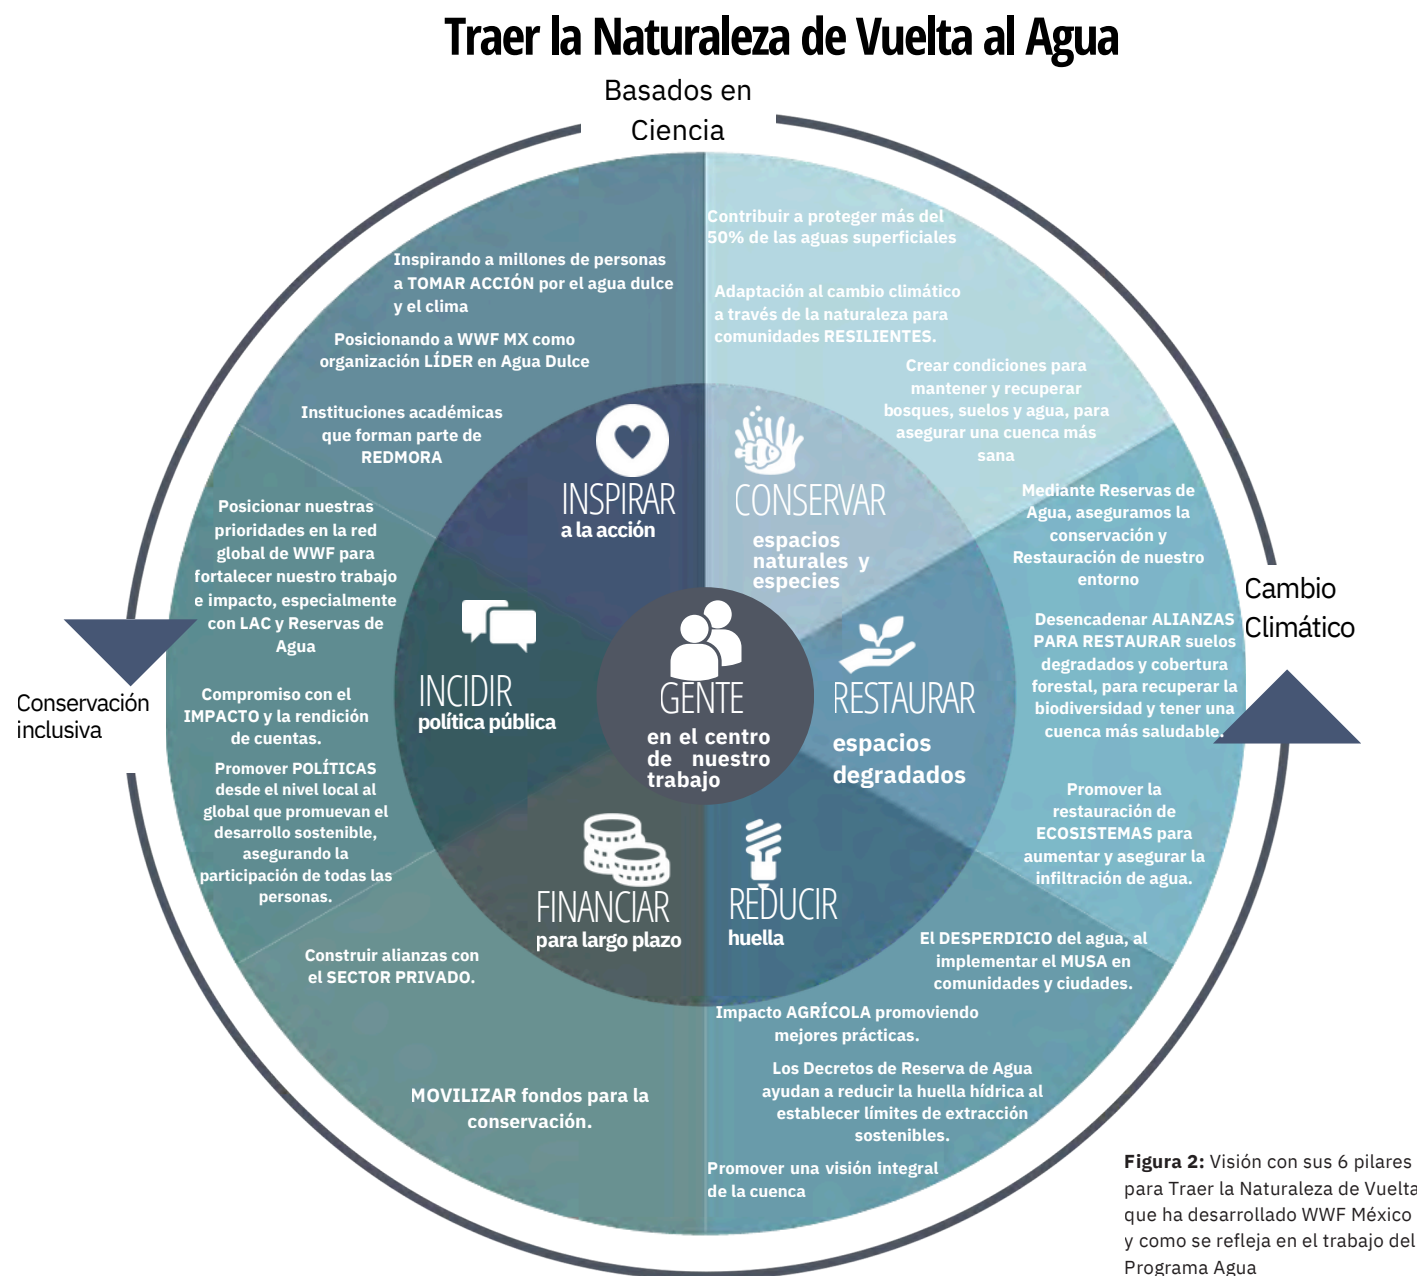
Traer la Naturaleza de Vuelta al Agua

Basados en Ciencia

Cambio Climático

Conservación inclusiva

Inspirando a millones de personas a TOMAR ACCIÓN por el agua dulce y el clima

Posicionando a WWF MX como organización LÍDER en Agua Dulce

Instituciones académicas que forman parte de REDMORA

INSPIRAR a la acción

Contribuir a proteger más del 50% de las aguas superficiales

Adaptación al cambio climático a través de la naturaleza para comunidades RESILIENTES.

Crear condiciones para mantener y recuperar bosques, suelos y agua, para asegurar una cuenca más sana

CONSERVAR espacios naturales y especies

Mediante Reservas de Agua, aseguramos la conservación y Restauración de nuestro entorno

Desencadenar ALIANZAS PARA RESTAURAR suelos degradados y cobertura forestal, para recuperar la biodiversidad y tener una cuenca más saludable.

Promover la restauración de ECOSISTEMAS para aumentar y asegurar la infiltración de agua.

RESTAURAR espacios degradados

GENTE en el centro de nuestro trabajo

Posicionar nuestras prioridades en la red global de WWF para fortalecer nuestro trabajo e impacto, especialmente con LAC y Reservas de Agua

Compromiso con el IMPACTO y la rendición de cuentas.

Promover POLÍTICAS desde el nivel local al global que promuevan el desarrollo sostenible, asegurando la participación de todas las personas.

INCIDIR política pública

FINANCIAR para largo plazo

REDUCIR huella

Construir alianzas con el SECTOR PRIVADO.

MOVILIZAR fondos para la conservación.

El DESPERDICIO del agua, al implementar el MUSA en comunidades y ciudades.

Impacto AGRÍCOLA promoviendo mejores prácticas.

Los Decretos de Reserva de Agua ayudan a reducir la huella hídrica al establecer límites de extracción sostenibles.

Promover una visión integral de la cuenca

**Figura 2:** Visión con sus 6 pilares para Traer la Naturaleza de Vuelta que ha desarrollado WWF México y como se refleja en el trabajo del Programa Agua